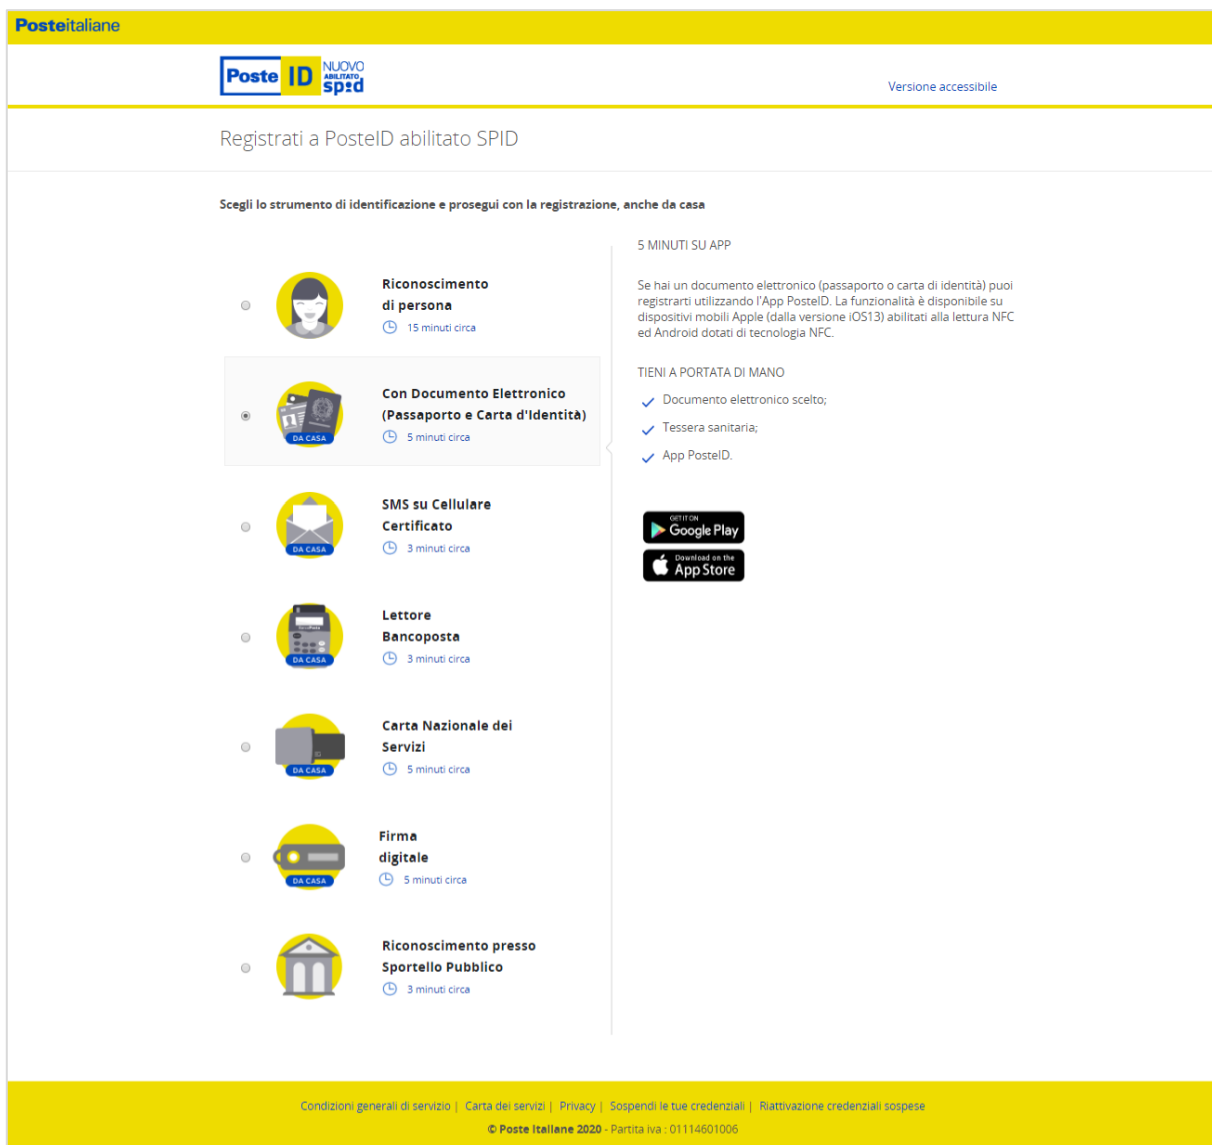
Posteitaliane

Poste ID NUOVO ABILITATO spid

Versione accessibile

Registrati a PosteID abilitato SPID

Scegli lo strumento di identificazione e prosegui con la registrazione, anche da casa

Riconoscimento di persona
15 minuti circa

DA CASA
Con Documento Elettronico (Passaporto e Carta d'Identità)
5 minuti circa

DA CASA
SMS su Cellulare Certificato
3 minuti circa

DA CASA
Lettore Bancoposta
3 minuti circa

DA CASA
Carta Nazionale dei Servizi
5 minuti circa

DA CASA
Firma digitale
5 minuti circa

Riconoscimento presso Sportello Pubblico
3 minuti circa

5 MINUTI SU APP

Se hai un documento elettronico (passaporto o carta di identità) puoi registrarti utilizzando l'App PosteID. La funzionalità è disponibile su dispositivi mobili Apple (dalla versione iOS13) abilitati alla lettura NFC ed Android dotati di tecnologia NFC.

TIENI A PORTATA DI MANO

Documento elettronico scelto;
Tessera sanitaria;
App PosteID.

GET IT ON Google Play
Download on the App Store

Condizioni generali di servizio | Carta dei servizi | Privacy | Sospendi le tue credenziali | Riattivazione credenziali sospese

© Poste Italiane 2020 - Partita iva : 01114601006